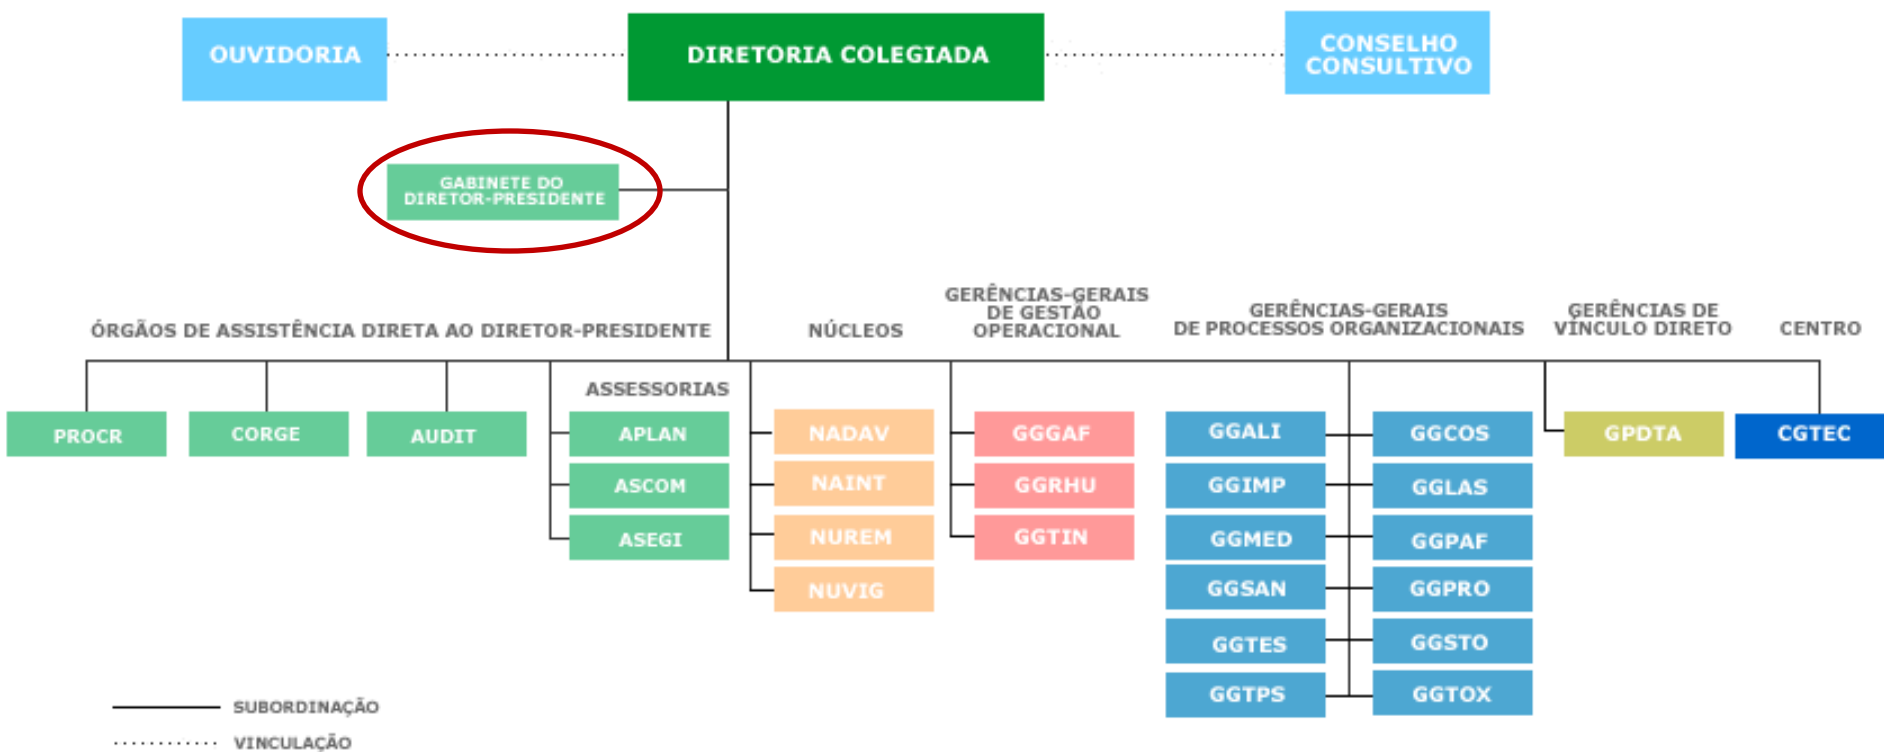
OUVIDORIA

DIRETORIA COLEGIADA

CONSELHO CONSULTIVO

GABINETE DO DIRETOR-PRESIDENTE

ÓRGÃOS DE ASSISTÊNCIA DIRETA AO DIRETOR-PRESIDENTE

NÚCLEOS

GERÊNCIAS-GERAIS DE GESTÃO OPERACIONAL

GERÊNCIAS-GERAIS DE PROCESSOS ORGANIZACIONAIS

GERÊNCIAS DE VÍNCULO DIRETO

CENTRO

PROCR

CORGE

AUDIT

ASSESSORIAS

APLAN

ASCOM

ASEGI

NADAV

NAINT

NUREM

NUVIG

GGGAF

GGRHU

GGTIN

GGALI

GGIMP

GGMED

GGSAN

GGTES

GGTPS

GGCOS

GGLAS

GGPAF

GGPRO

GGSTO

GGTOX

GPDTA

CGTEC

SUBORDINAÇÃO

VINCULAÇÃO